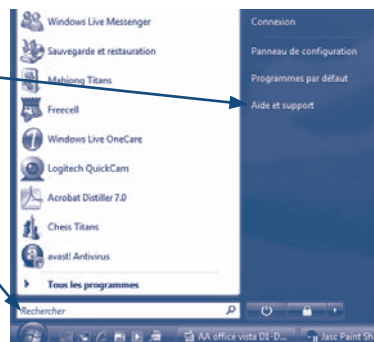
Windows Live Messenger
Sauvegarde et restauration
Mahjong Titans
Freecell
Windows Live OneCare
Logitech QuickCam
Acrobat Distiller 7.0
Chess Titans
avast! Antivirus
Tous les programmes
Recherche

Connexion
Panneau de configuration
Programmes par défaut
Aide et support

AA office vista 01-D...
Jasc Paint Sh